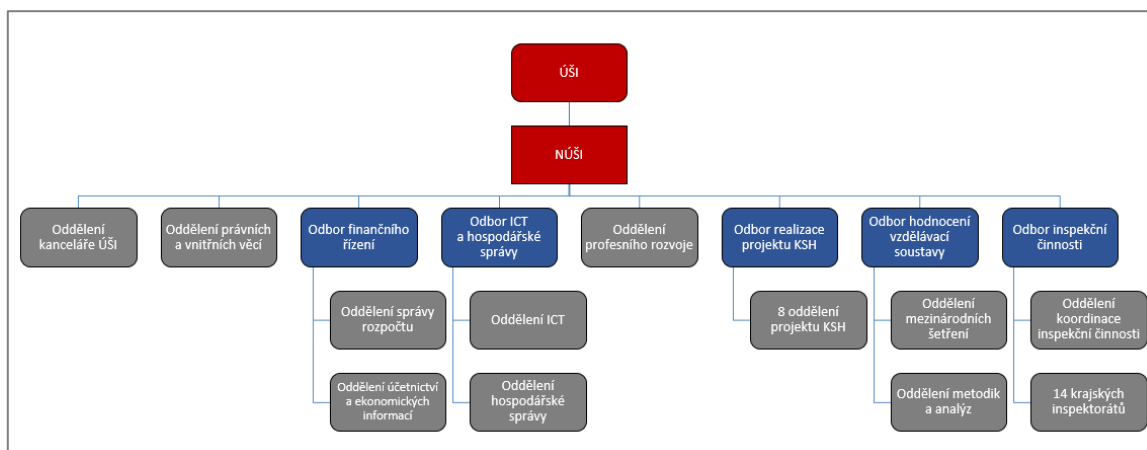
ÚŠI

NÚŠI

Oddělení kanceláře ÚŠI

Oddělení právních a vnitřních věcí

Odbor finančního řízení

Oddělení správy rozpočtu

Oddělení účetnictví a ekonomických informací

Odbor ICT a hospodářské správy

Oddělení ICT

Oddělení hospodářské správy

Oddělení profesního rozvoje

Odbor realizace projektu KSH

8 oddělení projektu KSH

Odbor hodnocení vzdělávací soustavy

Oddělení mezinárodních šetření

Oddělení metodik a analýz

Odbor inspekční činnosti

Oddělení koordinace inspekční činnosti

14 krajských inspektorátů